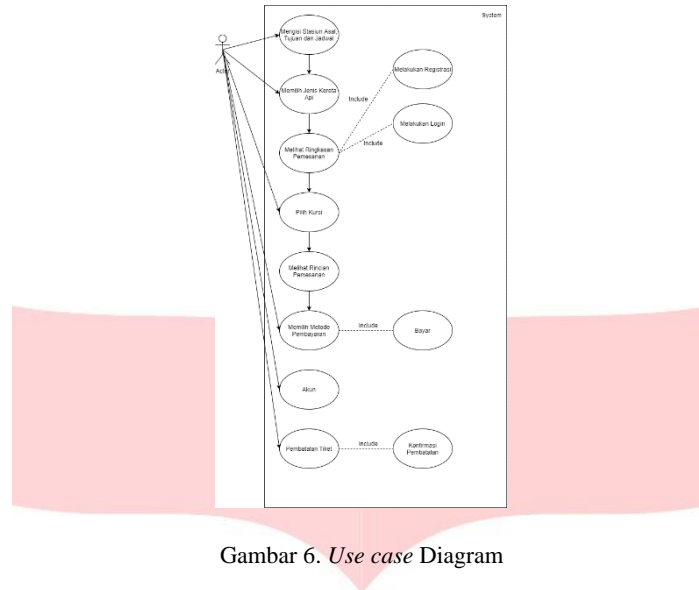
System

Actor

Mengisi Stasiun Asal, Tujuan dan Jadwal

Memilih Jenis Kereta Api

Melakukan Registrasi

Include

Melihat Ringkasan Pemesanan

Melakukan Login

Include

Pilih Kursi

Melihat Rincian Pemesanan

Memilih Metode Pembayaran

Include

Bayar

Akun

Pembatalan Tiket

Include

Konfirmasi Pembatalan

Gambar 6. *Use case* Diagram